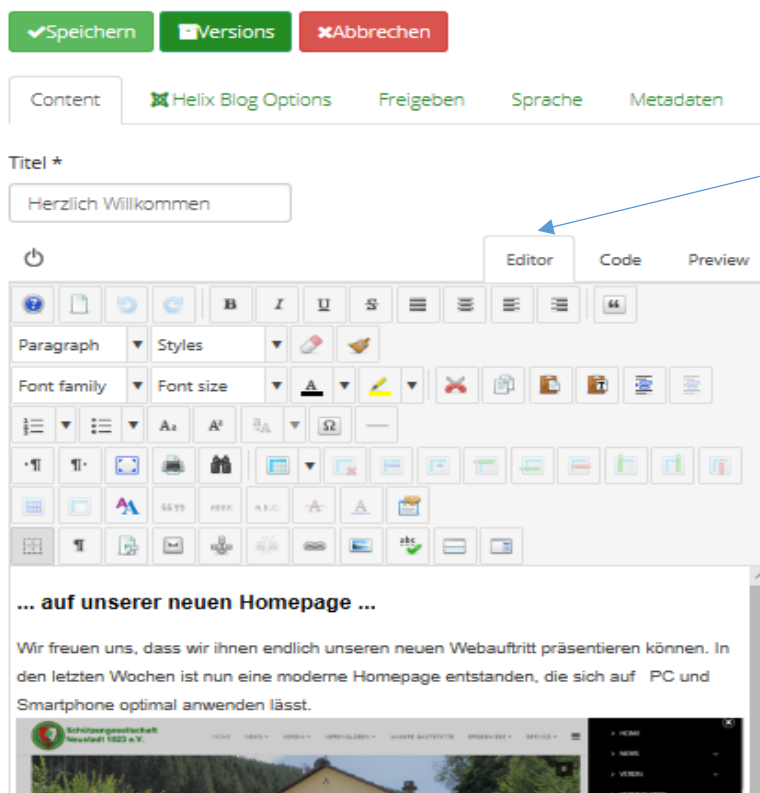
Speichern Versions Abbrechen

Content Helix Blog Options Freigeben Sprache Metadaten

Titel *

Herzlich Willkommen

Editor Code Preview

B I U S

Paragraph Styles

Font family Font size

... auf unserer neuen Homepage ...

Wir freuen uns, dass wir ihnen endlich unseren neuen Webauftritt präsentieren können. In den letzten Wochen ist nun eine moderne Homepage entstanden, die sich auf PC und Smartphone optimal anwenden lässt.

Schützengesellschaft Neustadt 1823 e.V.

HOME NEWS VEREIN VEREINSLEBEN UNSERE GASTSTÄTTE ERGEBNISSE SERVICE

HOME
NEWS
VEREIN